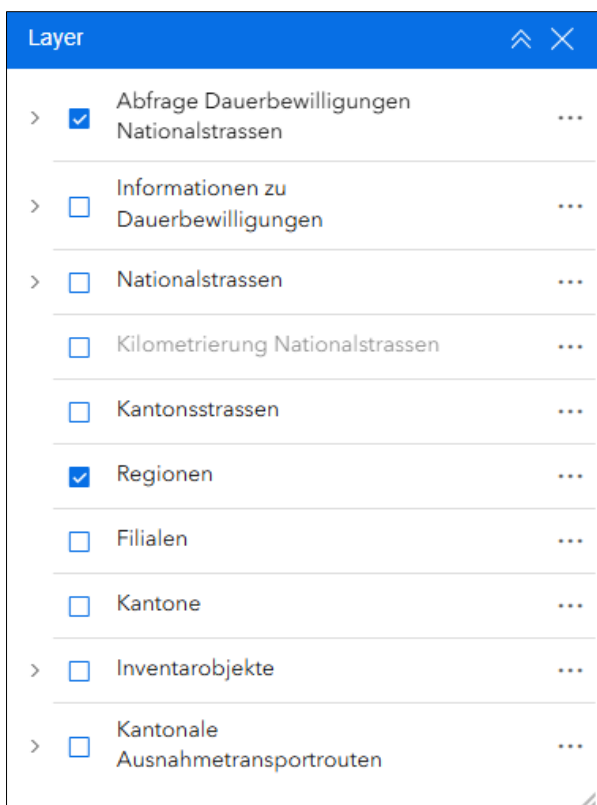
Layer

Abfrage Dauerbewilligungen Nationalstrassen

Informationen zu Dauerbewilligungen

Nationalstrassen

Kilometrierung Nationalstrassen

Kantonsstrassen

Regionen

Filialen

Kantone

Inventarobjekte

Kantonale Ausnahmetransportrouten